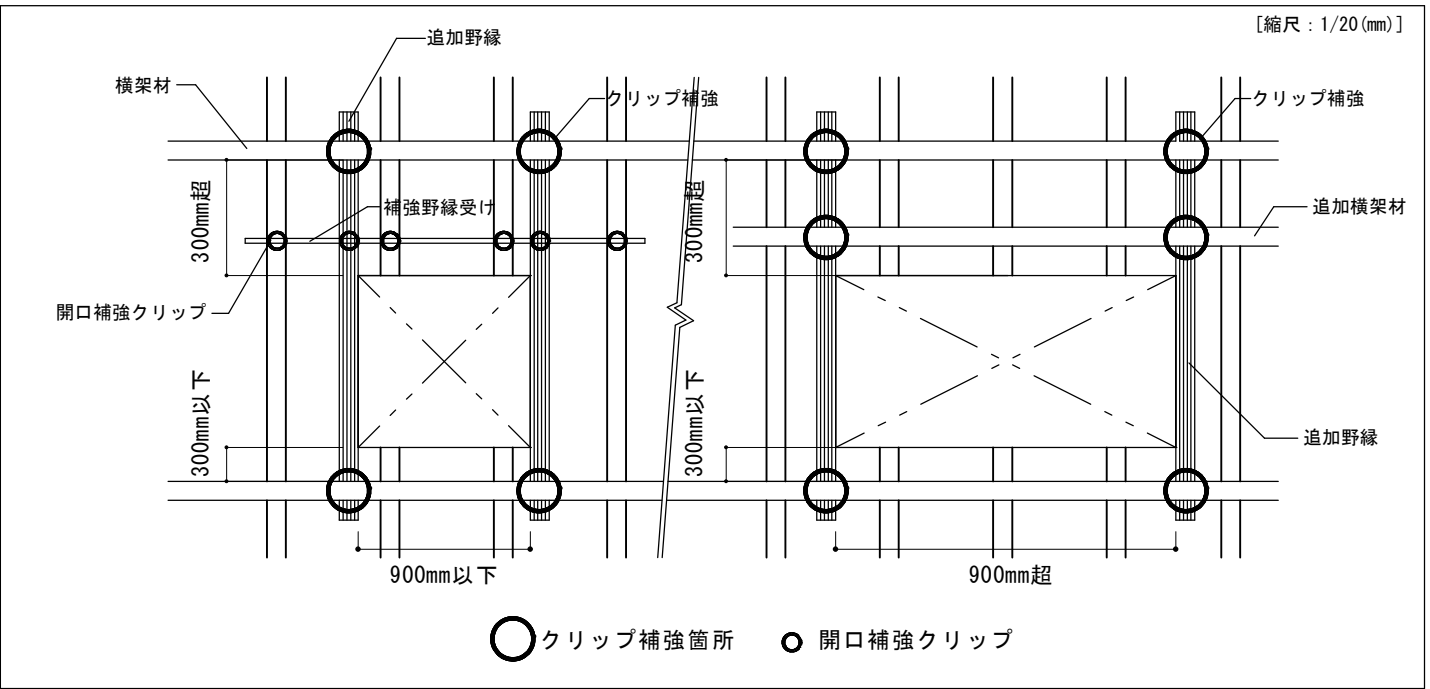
[縮尺：1/20(mm)]

追加野縁

横架材

クリップ補強

クリップ補強

300mm超

補強野縁受け

300mm超

追加横架材

開口補強クリップ

300mm以下

300mm以下

追加野縁

900mm以下

900mm超

クリップ補強箇所　開口補強クリップ